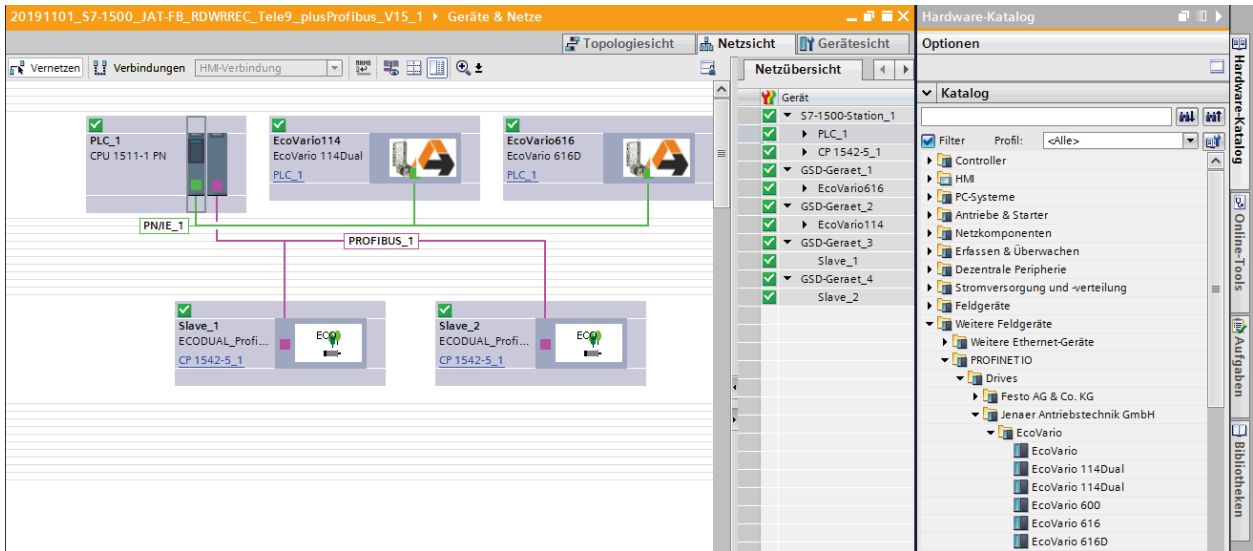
20191101_S7-1500_JAT-FB_RDWRREC_Tele9_plusProfibus_V15_1 ▸ Geräte & Netze

Topologiesicht | Netzsicht | Gerätesicht

Vernetzen | Verbindungen | HMI-Verbindung

PLC_1
CPU 1511-1 PN

EcoVario114
EcoVario 114Dual
PLC_1

EcoVario616
EcoVario 616D
PLC_1

PN/IE_1

PROFIBUS_1

Slave_1
ECODUAL_Profi...
CP 1542-5_1

Slave_2
ECODUAL_Profi...
CP 1542-5_1

Netzübersicht

| Gerät |
|---|
| S7-1500-Station_1 |
| PLC_1 |
| CP 1542-5_1 |
| GSD-Geraet_1 |
| EcoVario616 |
| GSD-Geraet_2 |
| EcoVario114 |
| GSD-Geraet_3 |
| Slave_1 |
| GSD-Geraet_4 |
| Slave_2 |

Hardware-Katalog

Optionen

Katalog

Filter Profil: <Alle>

Controller
HMI
PC-Systeme
Antriebe & Starter
Netzkomponenten
Erfassen & Überwachen
Dezentrale Peripherie
Stromversorgung und -verteilung
Feldgeräte
Weitere Feldgeräte
Weitere Ethernet-Geräte
PROFINET IO
Drives
Festo AG & Co. KG
Jenaer Antriebstechnik GmbH
EcoVario
EcoVario
EcoVario 114Dual
EcoVario 114Dual
EcoVario 600
EcoVario 616
EcoVario 616D

Hardware-Katalog
Online-Tools
Aufgaben
Bibliotheken